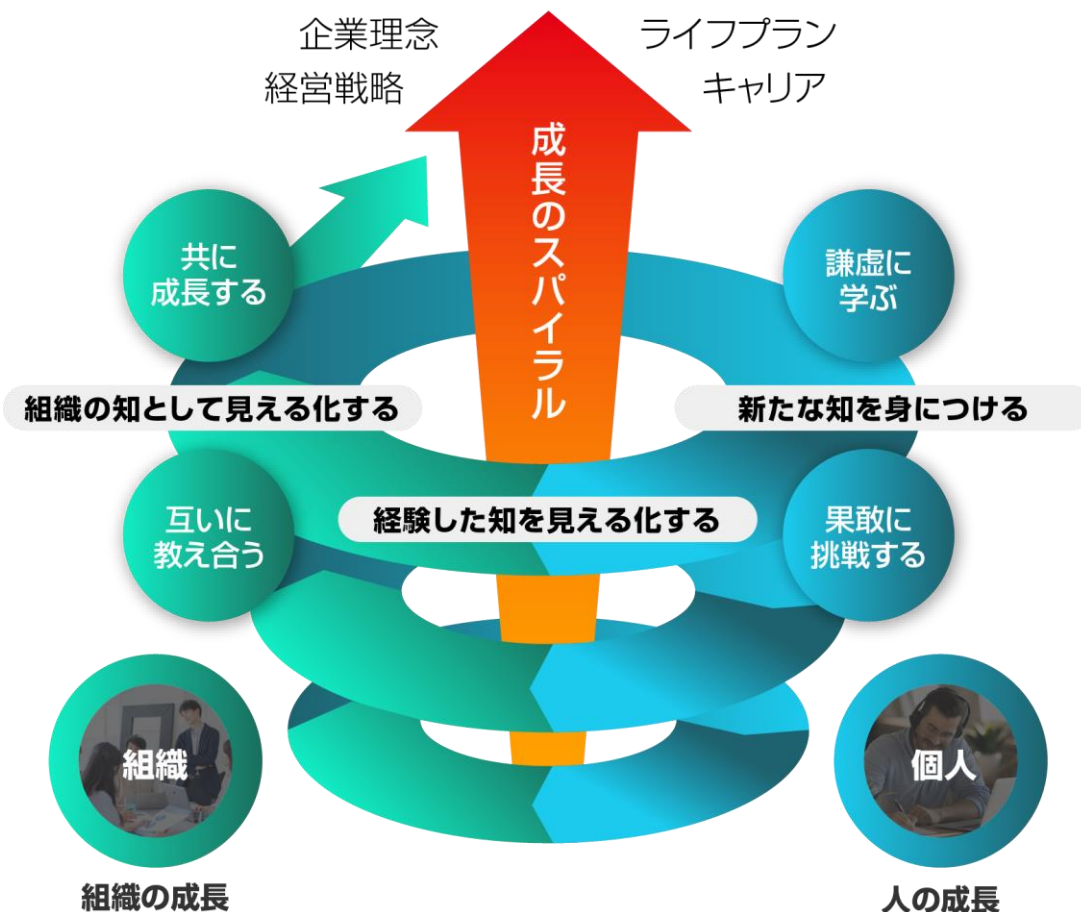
企業理念
経営戦略

ライフプラン
キャリア

成長のスパイラル

共に
成長する

謙虚に
学ぶ

組織の知として見える化する

新たな知を身につける

互いに
教え合う

経験した知を見える化する

果敢に
挑戦する

組織

個人

組織の成長

人の成長